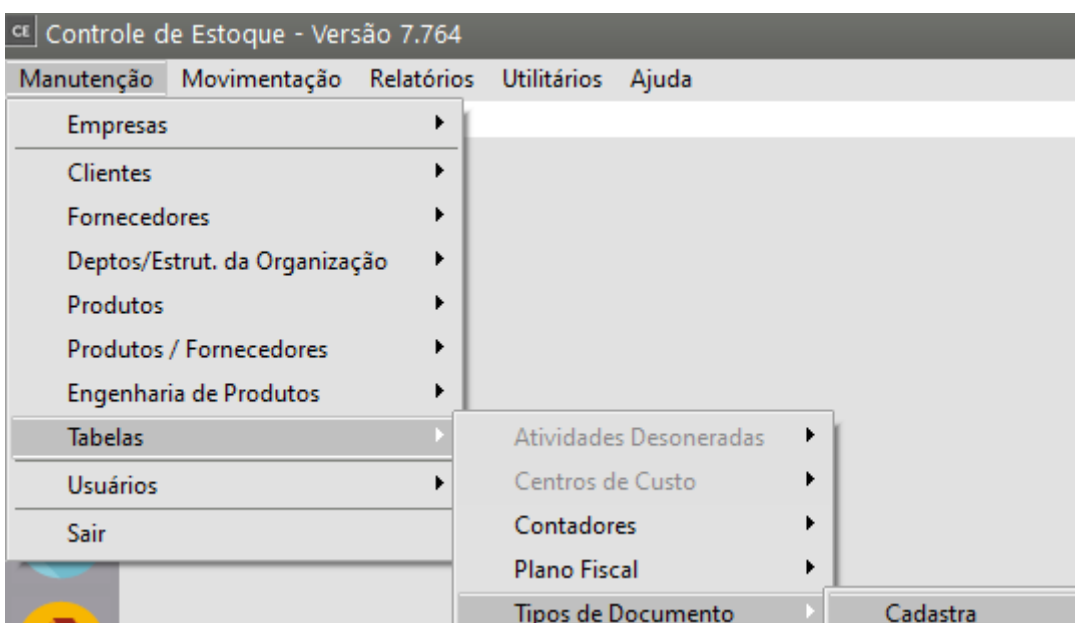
CE Controle de Estoque - Versão 7.764

Manutenção Movimentação Relatórios Utilitários Ajuda

Empresas
Clientes
Fornecedores
Deptos/Estrut. da Organização
Produtos
Produtos / Fornecedores
Engenharia de Produtos
Tabelas
Usuários
Sair

Atividades Desoneradas
Centros de Custo
Contadores
Plano Fiscal
Tipos de Documento

Cadastra